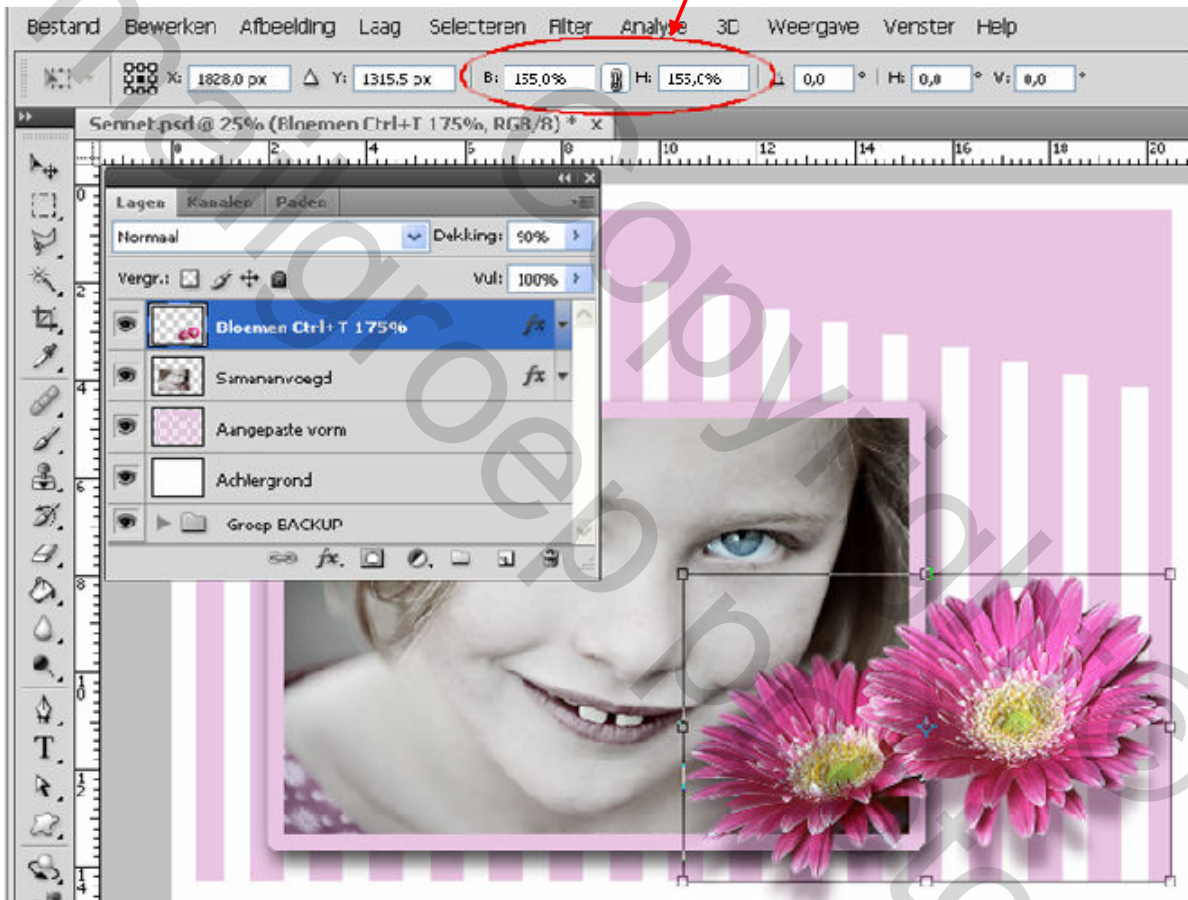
Bestand Bewerken Afbeelding Laag Selecteren Filter Analyse 3D Weergave Venster Help

X: 1828,0 px Y: 1315,5 px B: 155,0% H: 155,0% 0,0 ° H: 0,0 ° V: 0,0 °

Sennet.psd @ 25% (Bloemen Ctrl+T 175%, RGB/8) * x

0 2 4 6 8 10 12 14 16 18 20

Lagen Kanalen Paden

Normaal Dekking: 90%

Vergr.: Vul: 100%

Bloemen Ctrl+ T 175%

Samengevoegd

Aangepaste vorm

Achtergrond

Groep BACKUP

fx

T

Grafiekgroep copyright